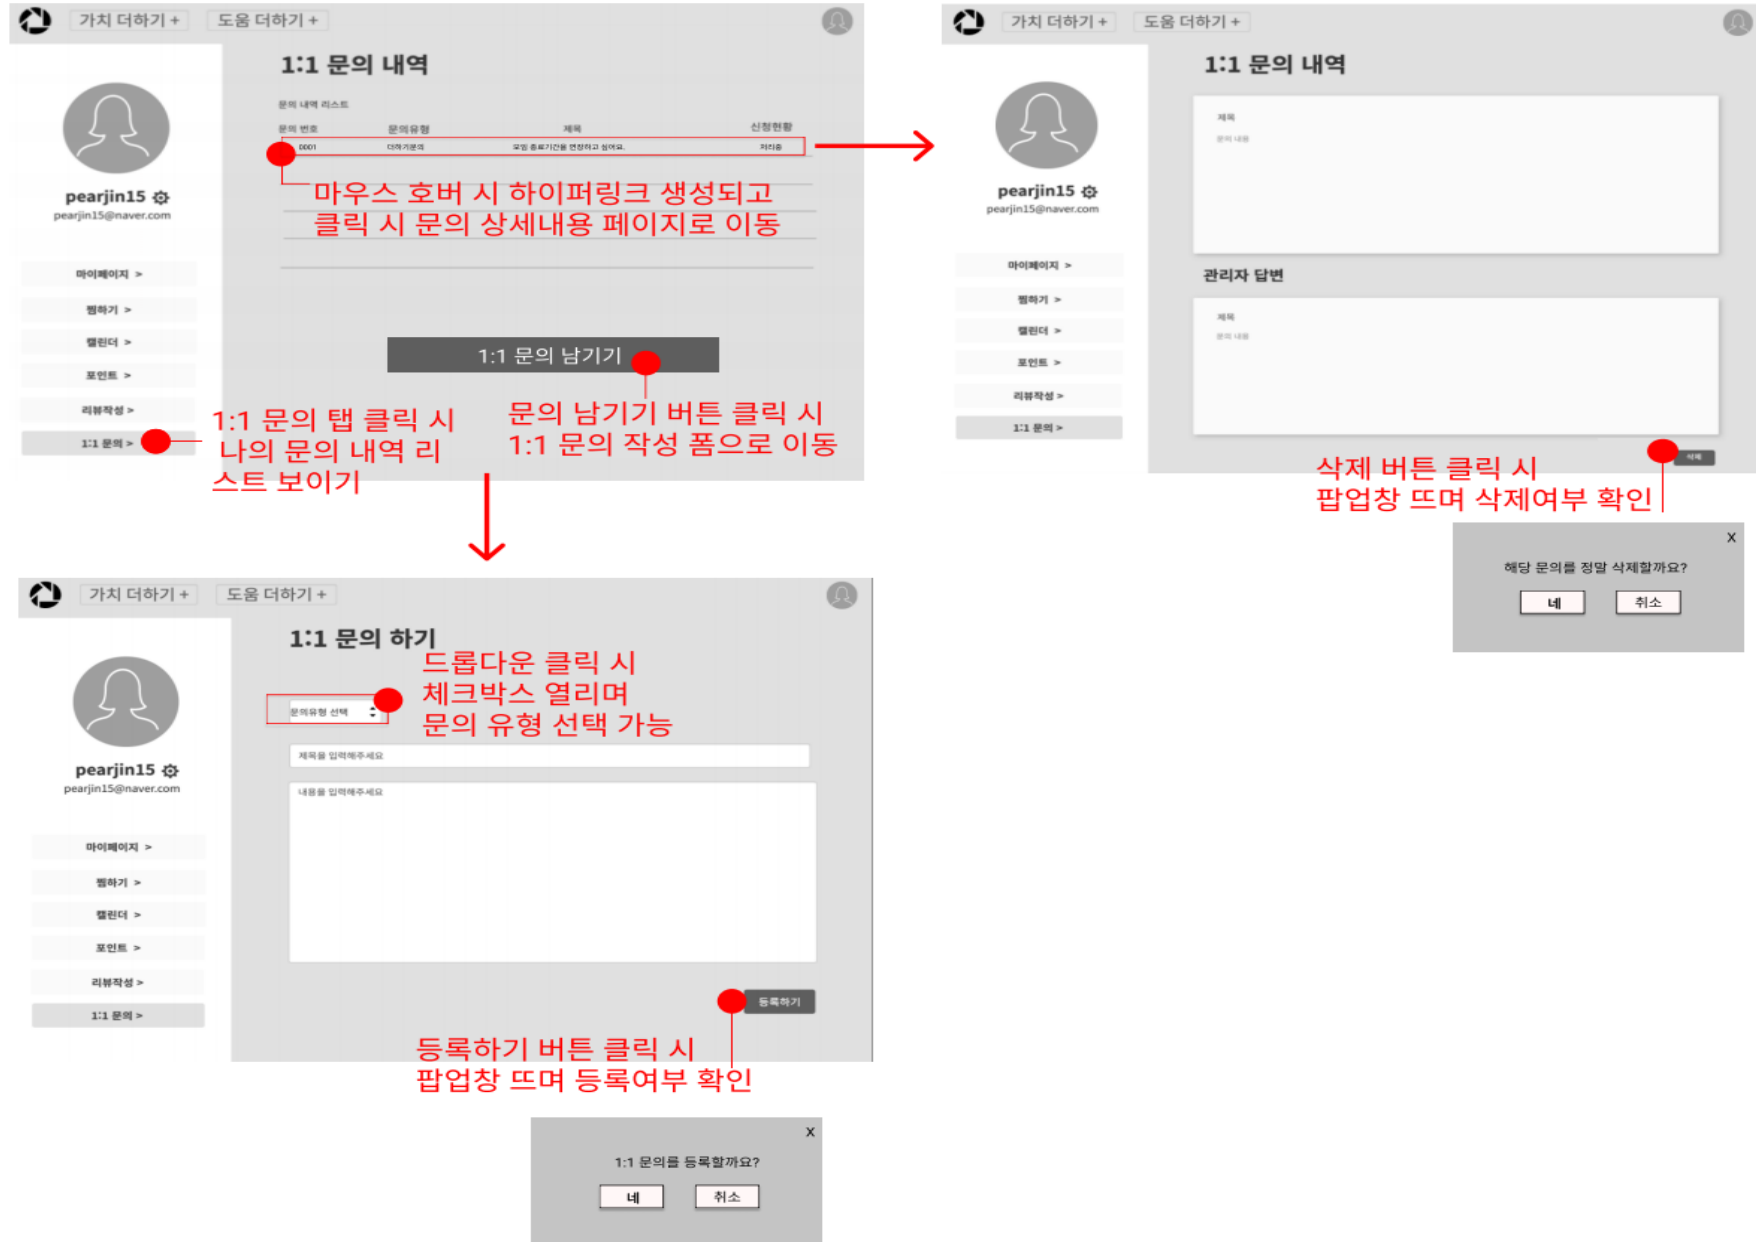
가치 더하기 + 도움 더하기 +

1:1 문의 내역

문의 내역 리스트

| 문의 번호 | 문의유형 | 제목 | 신청현황 |
|---|---|---|---|
| 0001 | 더하기문의 | 모임 종료기간을 연장하고 싶어요. | 처리중 |

마우스 호버 시 하이퍼링크 생성되고 클릭 시 문의 상세내용 페이지로 이동

pearjin15
pearjin15@naver.com

마이페이지 >
찜하기 >
캘린더 >
포인트 >
리뷰작성 >
1:1 문의 >

1:1 문의 남기기

1:1 문의 탭 클릭 시 나의 문의 내역 리스트 보이기

문의 남기기 버튼 클릭 시 1:1 문의 작성 폼으로 이동

가치 더하기 + 도움 더하기 +

1:1 문의 내역

pearjin15
pearjin15@naver.com

마이페이지 >
찜하기 >
캘린더 >
포인트 >
리뷰작성 >
1:1 문의 >

제목
문의 내용

관리자 답변

제목
문의 내용

삭제

삭제 버튼 클릭 시 팝업창 뜨며 삭제여부 확인

X
해당 문의를 정말 삭제할까요?
네 취소

가치 더하기 + 도움 더하기 +

1:1 문의 하기

pearjin15
pearjin15@naver.com

마이페이지 >
찜하기 >
캘린더 >
포인트 >
리뷰작성 >
1:1 문의 >

드롭다운 클릭 시 체크박스 열리며 문의 유형 선택 가능

문의유형 선택

제목을 입력해주세요

내용을 입력해주세요

등록하기

등록하기 버튼 클릭 시 팝업창 뜨며 등록여부 확인

X
1:1 문의를 등록할까요?
네 취소